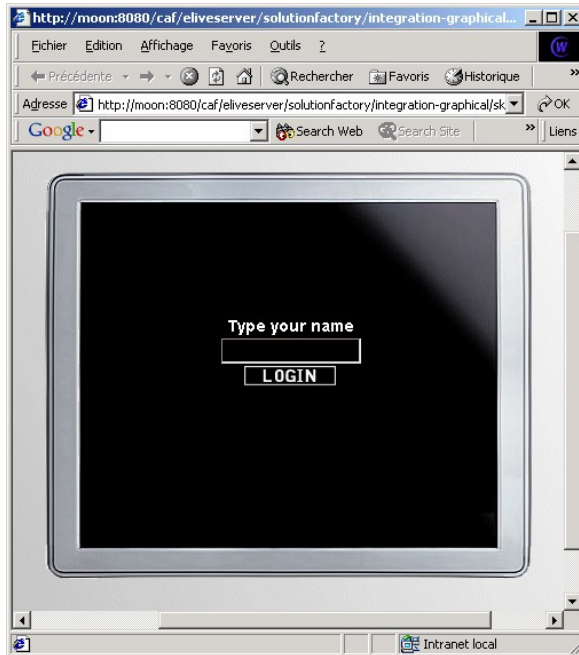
http://moon:8080/caf/eliveserver/solutionfactory/integration-graphical...

Fichier Edition Affichage Favoris Outils ?

Précédente Rechercher Favoris Historique

Adresse http://moon:8080/caf/eliveserver/solutionfactory/integration-graphical/sk OK

Google Search Web Search Site Liens

Type your name

LOGIN

Intranet local